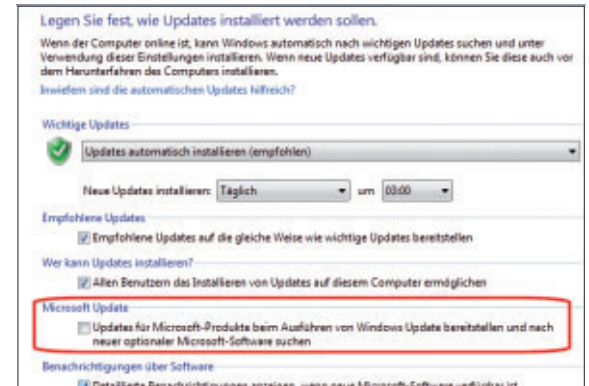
Legen Sie fest, wie Updates installiert werden sollen.

Wenn der Computer online ist, kann Windows automatisch nach wichtigen Updates suchen und unter Verwendung dieser Einstellungen installieren. Wenn neue Updates verfügbar sind, können Sie diese auch vor dem Herunterfahren des Computers installieren.

Inwiefern sind die automatischen Updates hilfreich?

Wichtige Updates

Updates automatisch installieren (empfohlen)

Neue Updates installieren: Täglich um 03:00

Empfohlene Updates

Empfohlene Updates auf die gleiche Weise wie wichtige Updates bereitstellen

Wer kann Updates installieren?

Allen Benutzern das Installieren von Updates auf diesem Computer ermöglichen

Microsoft Update

Updates für Microsoft-Produkte beim Ausführen von Windows Update bereitstellen und nach neuer optionaler Microsoft-Software suchen

Benachrichtigungen über Software

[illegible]